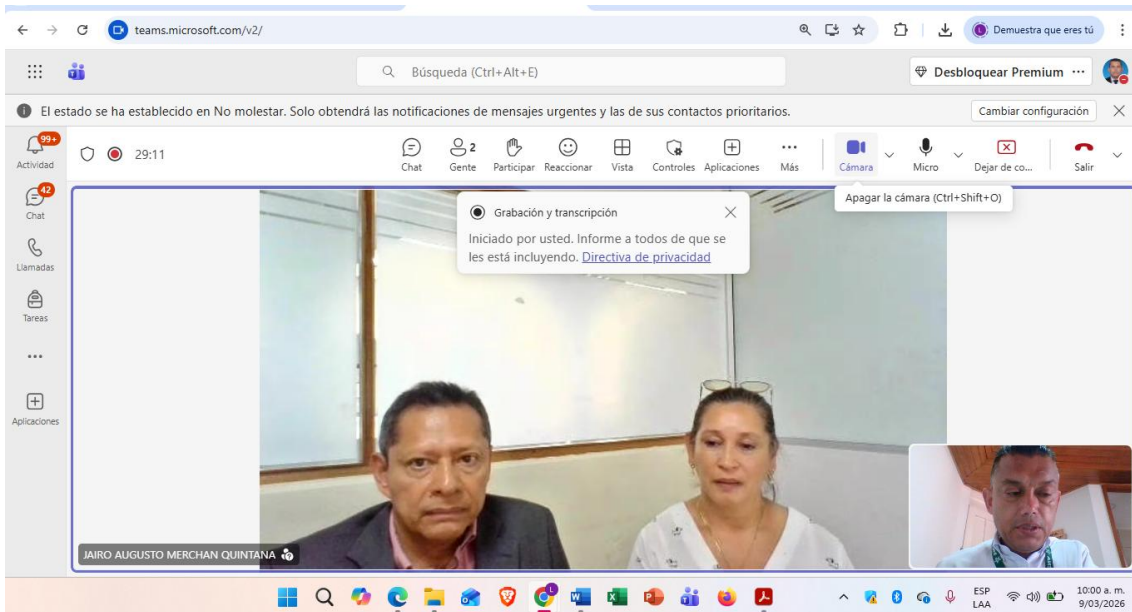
teams.microsoft.com/v2/

Demuestra que eres tú

Búsqueda (Ctrl+Alt+E)

Desbloquear Premium ···

El estado se ha establecido en No molestar. Solo obtendrá las notificaciones de mensajes urgentes y las de sus contactos prioritarios.

Cambiar configuración

99+
Actividad

42
Chat

Llamadas

Tareas

···

Aplicaciones

29:11

Chat

2
Gente

Participar

Reaccionar

Vista

Controles

Aplicaciones

Más

Cámara

Micro

Dejar de co...

Salir

Apagar la cámara (Ctrl+Shift+O)

Grabación y transcripción

Iniciado por usted. Informe a todos de que se les está incluyendo. Directiva de privacidad

JAIRO AUGUSTO MERCHAN QUINTANA

ESP
LAA

10:00 a. m.
9/03/2026